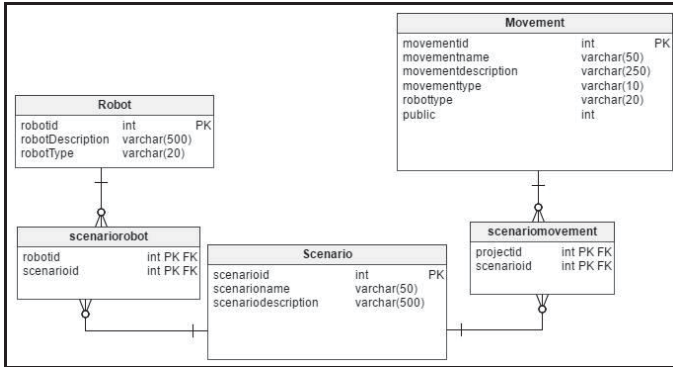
Movement

| movementid | int | PK |
|---|---|---|
| movementname | varchar(50) | |
| movementdescription | varchar(250) | |
| movementtype | varchar(10) | |
| robottype | varchar(20) | |
| public | int | |

Robot

| robotid | int | PK |
|---|---|---|
| robotDescription | varchar(500) | |
| robotType | varchar(20) | |

scenariorobot

| robotid | int PK FK |
|---|---|
| scenarioid | int PK FK |

Scenario

| scenarioid | int | PK |
|---|---|---|
| scenarioname | varchar(50) | |
| scenariodescription | varchar(500) | |

scenariomovement

| projectid | int PK FK |
|---|---|
| scenarioid | int PK FK |